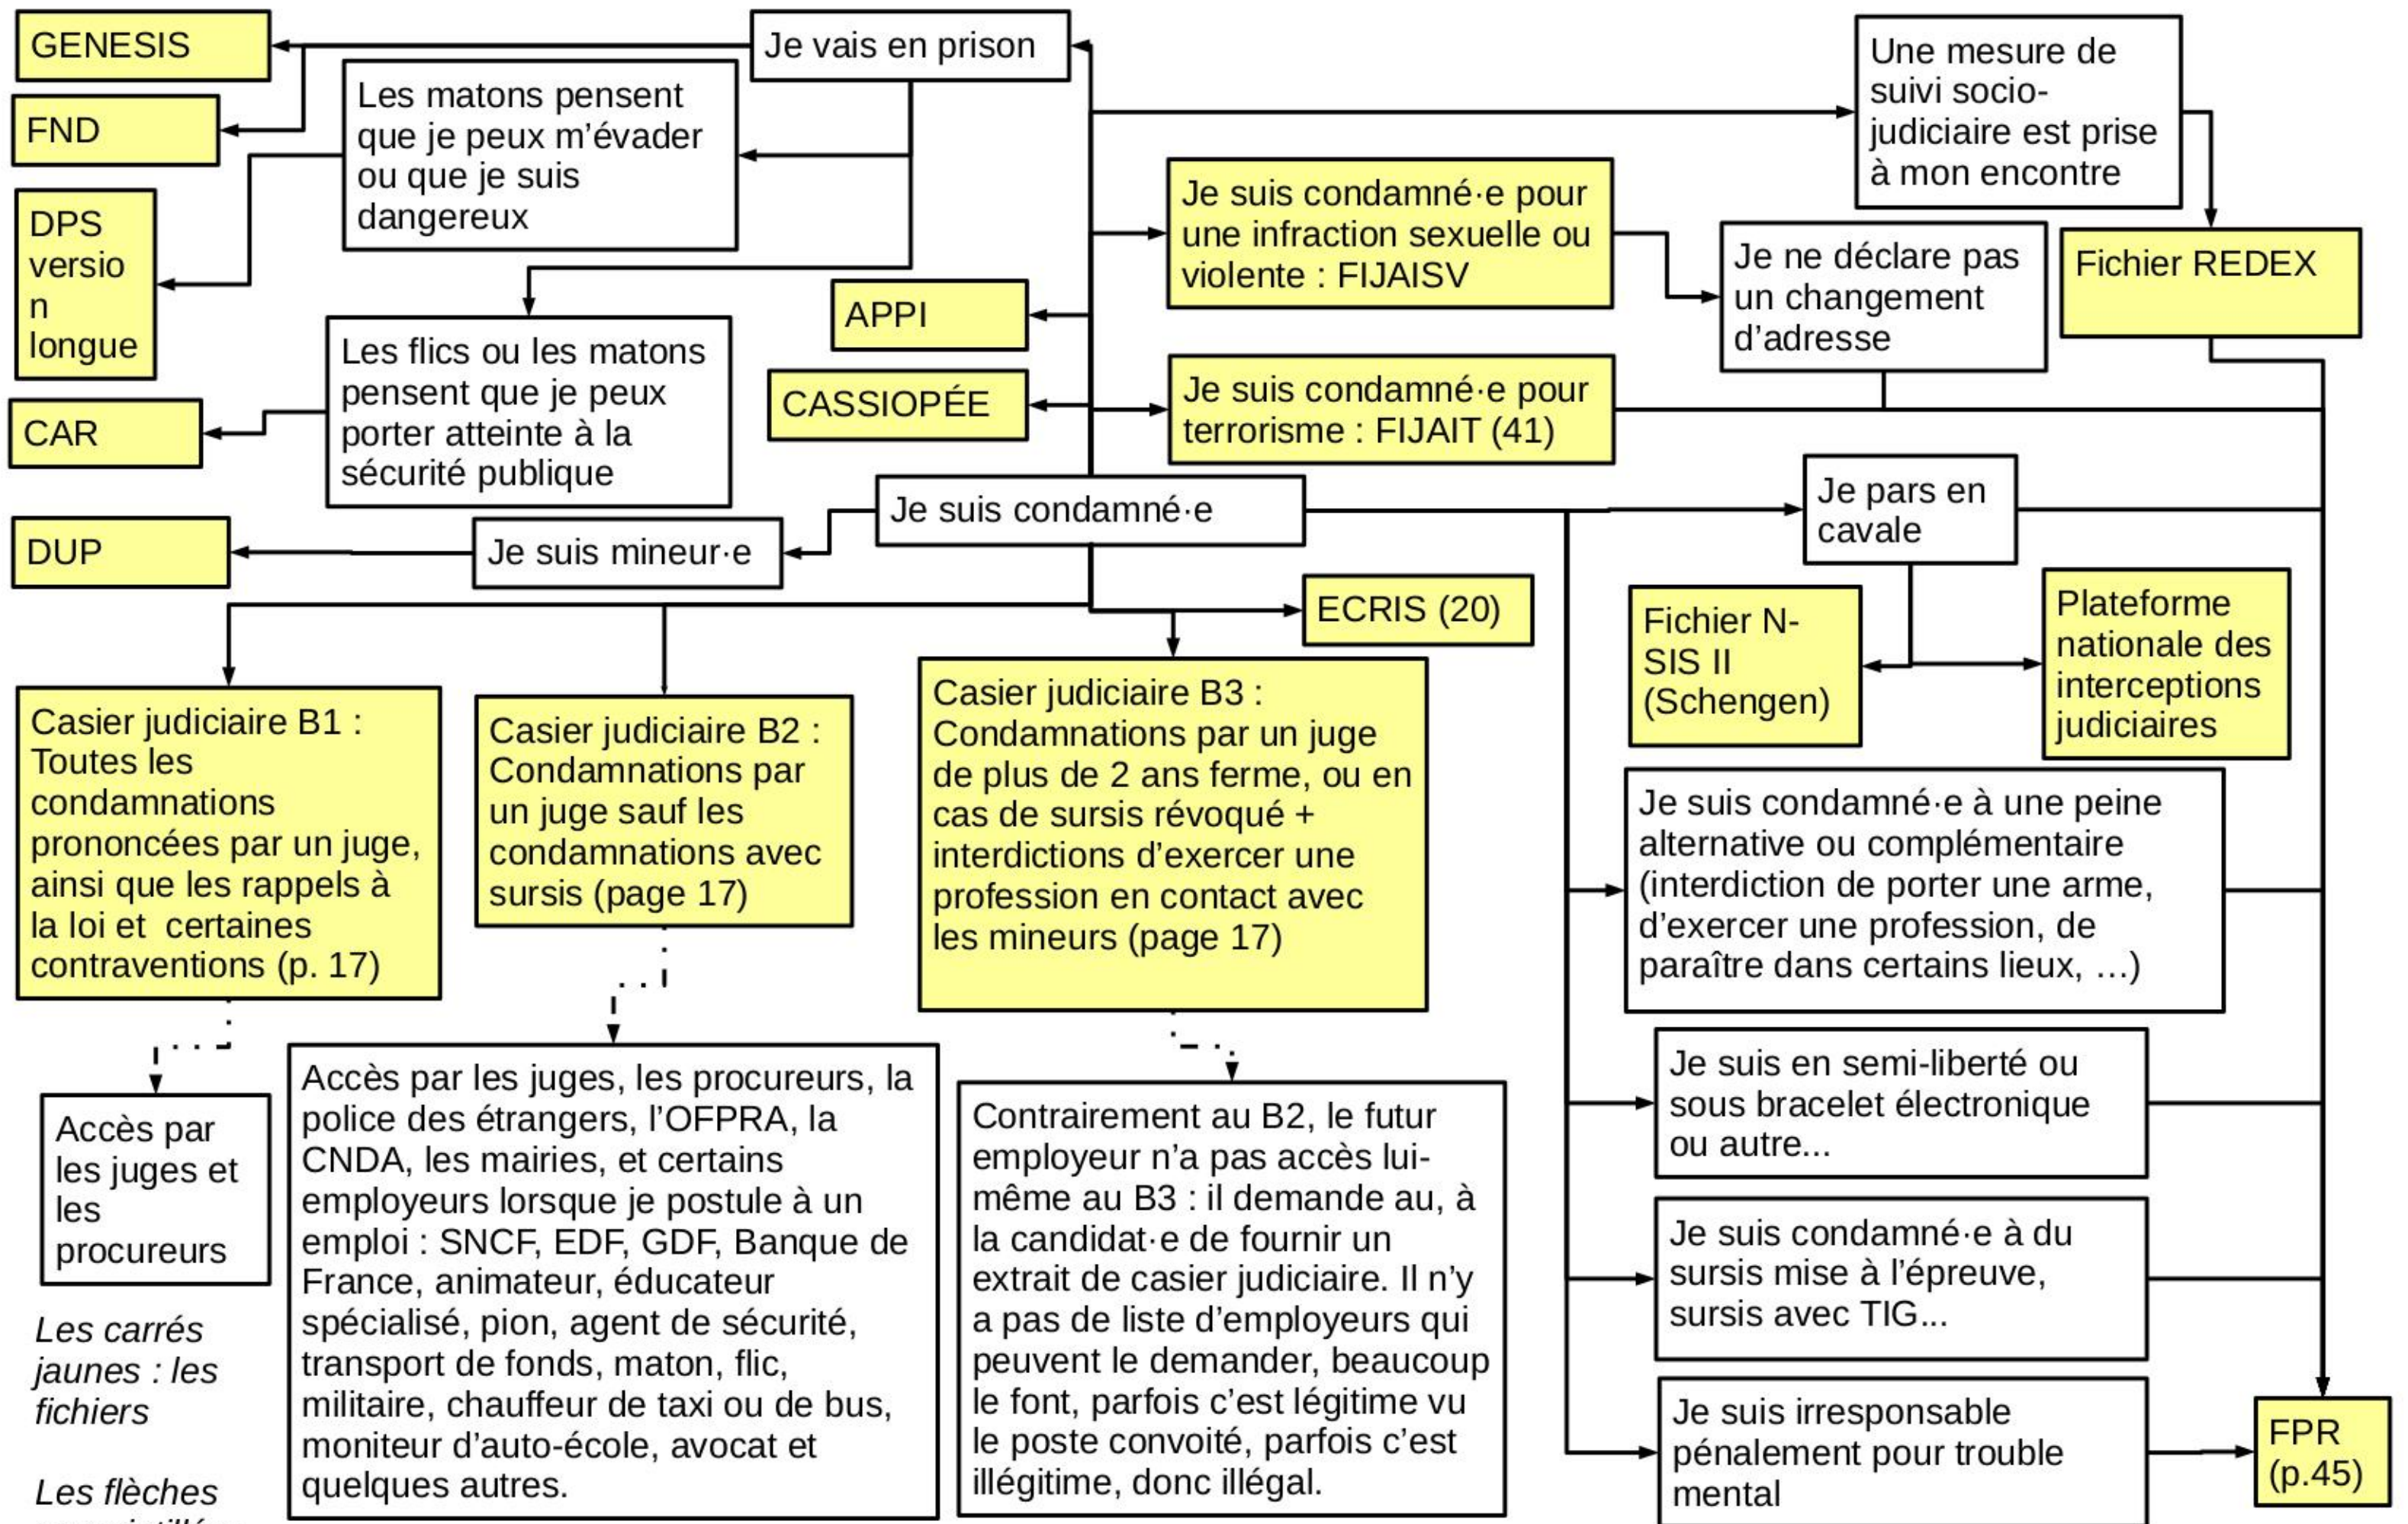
GENESIS

FND

DPS version longue

CAR

DUP

Je vais en prison

Les matons pensent que je peux m'évader ou que je suis dangereux

Les flics ou les matons pensent que je peux porter atteinte à la sécurité publique

APPI

CASSIOPÉE

Je suis condamné·e

Je suis mineur·e

Une mesure de suivi socio-judiciaire est prise à mon encontre

Je suis condamné·e pour une infraction sexuelle ou violente : FIJAISV

Je ne déclare pas un changement d'adresse

Fichier REDEX

Je suis condamné·e pour terrorisme : FIJAIT (41)

Je pars en cavale

ECRIS (20)

Fichier N-SIS II (Schengen)

Plateforme nationale des interceptions judiciaires

Casier judiciaire B1 : Toutes les condamnations prononcées par un juge, ainsi que les rappels à la loi et certaines contraventions (p. 17)

Casier judiciaire B2 : Condamnations par un juge sauf les condamnations avec sursis (page 17)

Casier judiciaire B3 : Condamnations par un juge de plus de 2 ans ferme, ou en cas de sursis révoqué + interdictions d'exercer une profession en contact avec les mineurs (page 17)

Je suis condamné·e à une peine alternative ou complémentaire (interdiction de porter une arme, d'exercer une profession, de paraître dans certains lieux, …)

Je suis en semi-liberté ou sous bracelet électronique ou autre...

Je suis condamné·e à du sursis mise à l'épreuve, sursis avec TIG...

Je suis irresponsable pénalement pour trouble mental

FPR (p.45)

Accès par les juges et les procureurs

Accès par les juges, les procureurs, la police des étrangers, l'OFPRA, la CNDA, les mairies, et certains employeurs lorsque je postule à un emploi : SNCF, EDF, GDF, Banque de France, animateur, éducateur spécialisé, pion, agent de sécurité, transport de fonds, maton, flic, militaire, chauffeur de taxi ou de bus, moniteur d'auto-école, avocat et quelques autres.

Contrairement au B2, le futur employeur n'a pas accès lui-même au B3 : il demande au, à la candidat·e de fournir un extrait de casier judiciaire. Il n'y a pas de liste d'employeurs qui peuvent le demander, beaucoup le font, parfois c'est légitime vu le poste convoité, parfois c'est illégitime, donc illégal.

Les carrés jaunes : les fichiers

Les flèches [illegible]